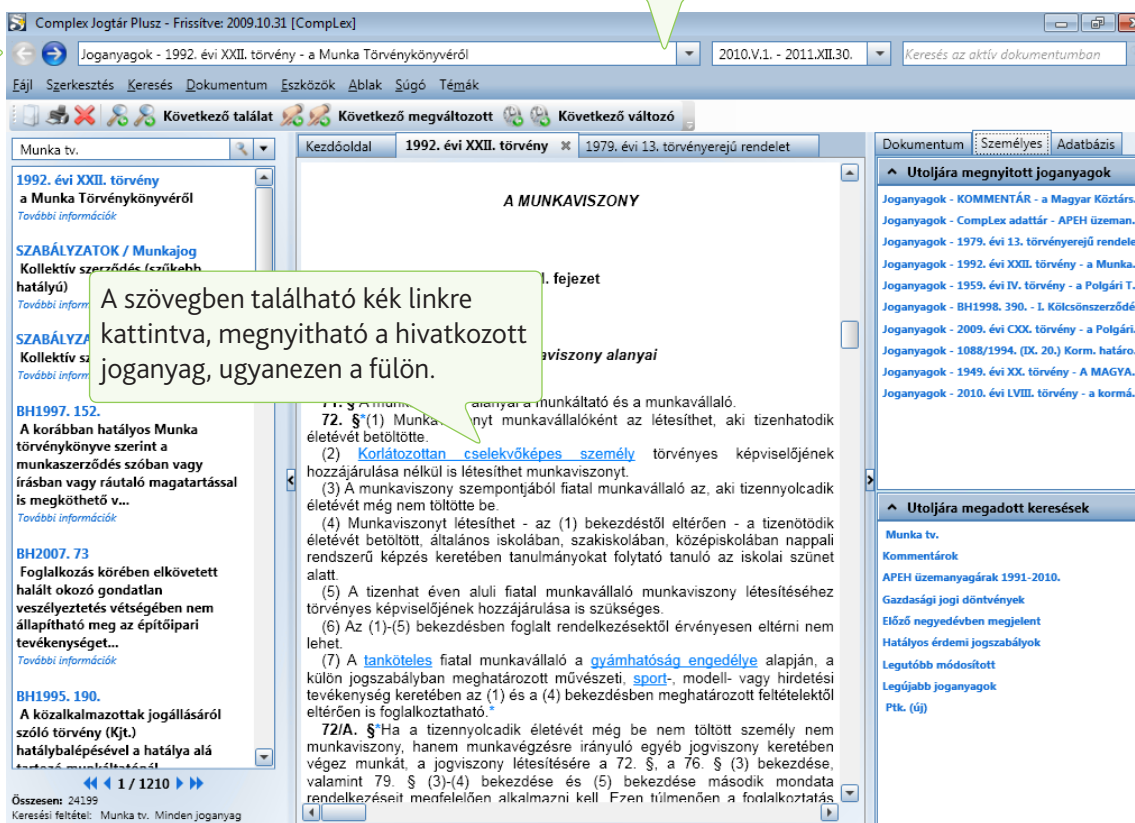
Complex Jogtár Plusz - Frissítve: 2009.10.31 [CompLex]

Joganyagok - 1992. évi XXII. törvény - a Munka Törvénykönyvéről | 2010.V.1. - 2011.XII.30. | Keresés az aktív dokumentumban

Fájl Szerkesztés Keresés Dokumentum Eszközök Ablak Súgó Témák

Következő találat Következő megváltozott Következő változó

Munka tv.

1992. évi XXII. törvény
a Munka Törvénykönyvéről
További információk

SZABÁLYZATOK / Munkajog
Kollektív szerződés (szűkebb hatályú)
További inform

SZABÁLYZA
Kollektív sz
További inform

BH1997. 152.
A korábban hatályos Munka törvénykönyve szerint a munkaszerződés szóban vagy írásban vagy ráutaló magatartással is megköthető v...
További információk

BH2007. 73
Foglalkozás körében elkövetett halált okozó gondatlan veszélyeztetés vétségében nem állapítható meg az építőipari tevékenységet...
További információk

BH1995. 190.
A közalkalmazottak jogállásáról szóló törvény (Kjt.) hatálybalépésével a hatálya alá tartozó munkáltatónál

1 / 1210
Összesen: 24199
Keresési feltétel: Munka tv. Minden joganyag

Kezdőoldal | 1992. évi XXII. törvény | 1979. évi 13. törvényerejű rendelet

A MUNKAVISZONY

I. fejezet

aviszony alanyai

A szövegben található kék linkre kattintva, megnyitható a hivatkozott joganyag, ugyanezen a fülön.

71. § A mun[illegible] alanyai a munkáltató és a munkavállaló.

72. §*(1) Munka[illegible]nyt munkavállalóként az létesíthet, aki tizenhatodik életévét betöltötte.

(2) Korlátozottan cselekvőképes személy törvényes képviselőjének hozzájárulása nélkül is létesíthet munkaviszonyt.

(3) A munkaviszony szempontjából fiatal munkavállaló az, aki tizennyolcadik életévét még nem töltötte be.

(4) Munkaviszonyt létesíthet - az (1) bekezdéstől eltérően - a tizenötödik életévét betöltött, általános iskolában, szakiskolában, középiskolában nappali rendszerű képzés keretében tanulmányokat folytató tanuló az iskolai szünet alatt.

(5) A tizenhat éven aluli fiatal munkavállaló munkaviszony létesítéséhez törvényes képviselőjének hozzájárulása is szükséges.

(6) Az (1)-(5) bekezdésben foglalt rendelkezésektől érvényesen eltérni nem lehet.

(7) A tanköteles fiatal munkavállaló a gyámhatóság engedélye alapján, a külön jogszabályban meghatározott művészeti, sport-, modell- vagy hirdetési tevékenység keretében az (1) és a (4) bekezdésben meghatározott feltételektől eltérően is foglalkoztatható.*

72/A. §*Ha a tizennyolcadik életévét még be nem töltött személy nem munkaviszony, hanem munkavégzésre irányuló egyéb jogviszony keretében végez munkát, a jogviszony létesítésére a 72. §, a 76. § (3) bekezdése, valamint 79. § (3)-(4) bekezdése és (5) bekezdése második mondata rendelkezéseit megfelelően alkalmazni kell. Ezen túlmenően a foglalkoztatás

Dokumentum | Személyes | Adatbázis

Utoljára megnyitott joganyagok
Joganyagok - KOMMENTÁR - a Magyar Köztárs.
Joganyagok - CompLex adattár - APEH üzeman.
Joganyagok - 1979. évi 13. törvényerejű rendele
Joganyagok - 1992. évi XXII. törvény - a Munka.
Joganyagok - 1959. évi IV. törvény - a Polgári T.
Joganyagok - BH1998. 390. - I. Kölcsönszerződé
Joganyagok - 2009. évi CXX. törvény - a Polgári.
Joganyagok - 1088/1994. (IX. 20.) Korm. határo.
Joganyagok - 1949. évi XX. törvény - A MAGYA.
Joganyagok - 2010. évi LVIII. törvény - a kormá.

Utoljára megadott keresések
Munka tv.
Kommentárok
APEH üzemanyagárak 1991-2010.
Gazdasági jogi döntvények
Előző negyedévben megjelent
Hatályos érdemi jogszabályok
Legutóbb módosított
Legújabb joganyagok
Ptk. (új)